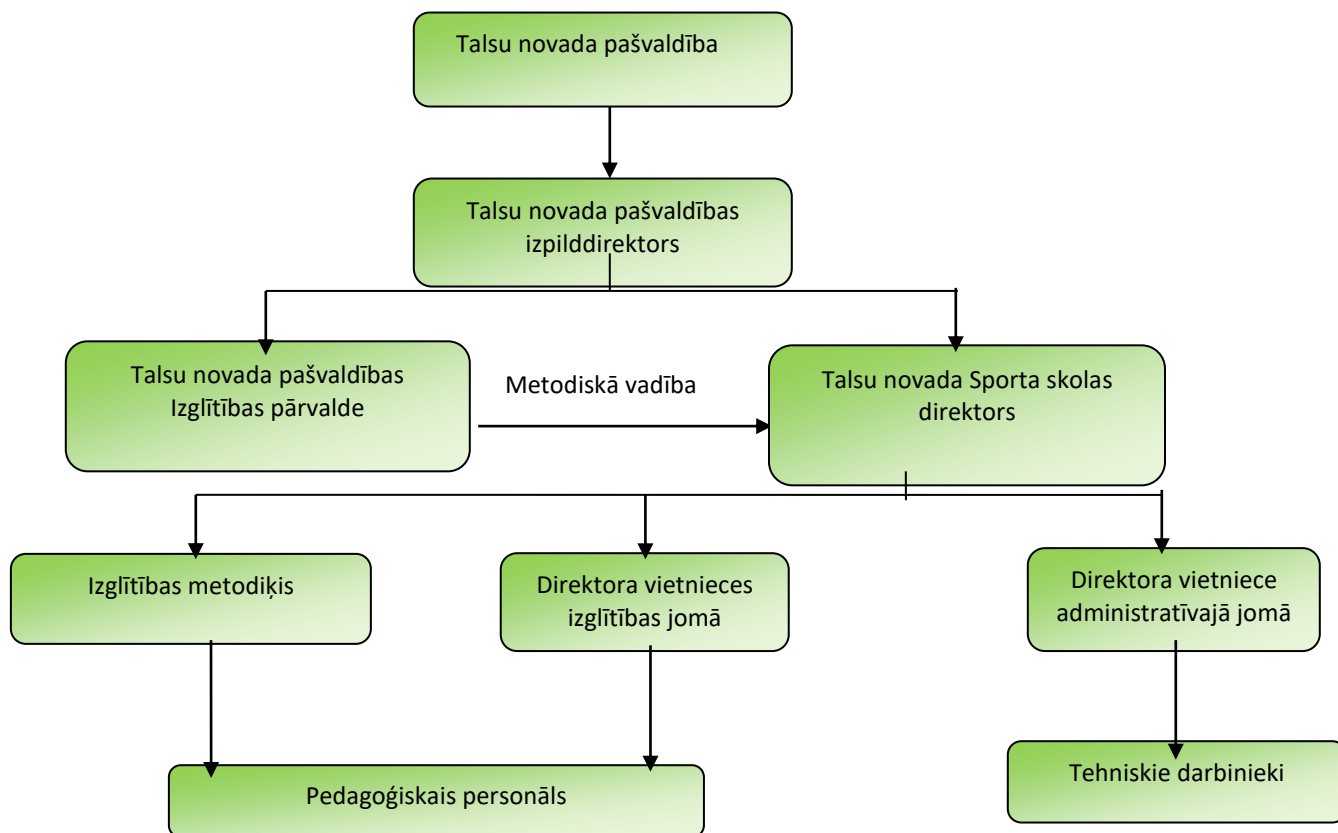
Talsu novada pašvaldība

Talsu novada pašvaldības izpilddirektors

Talsu novada pašvaldības Izglītības pārvalde

Metodiskā vadība

Talsu novada Sporta skolas direktors

Izglītības metodiķis

Direktora vietnieces izglītības jomā

Direktora vietniece administratīvajā jomā

Pedagoģiskais personāls

Tehniskie darbinieki